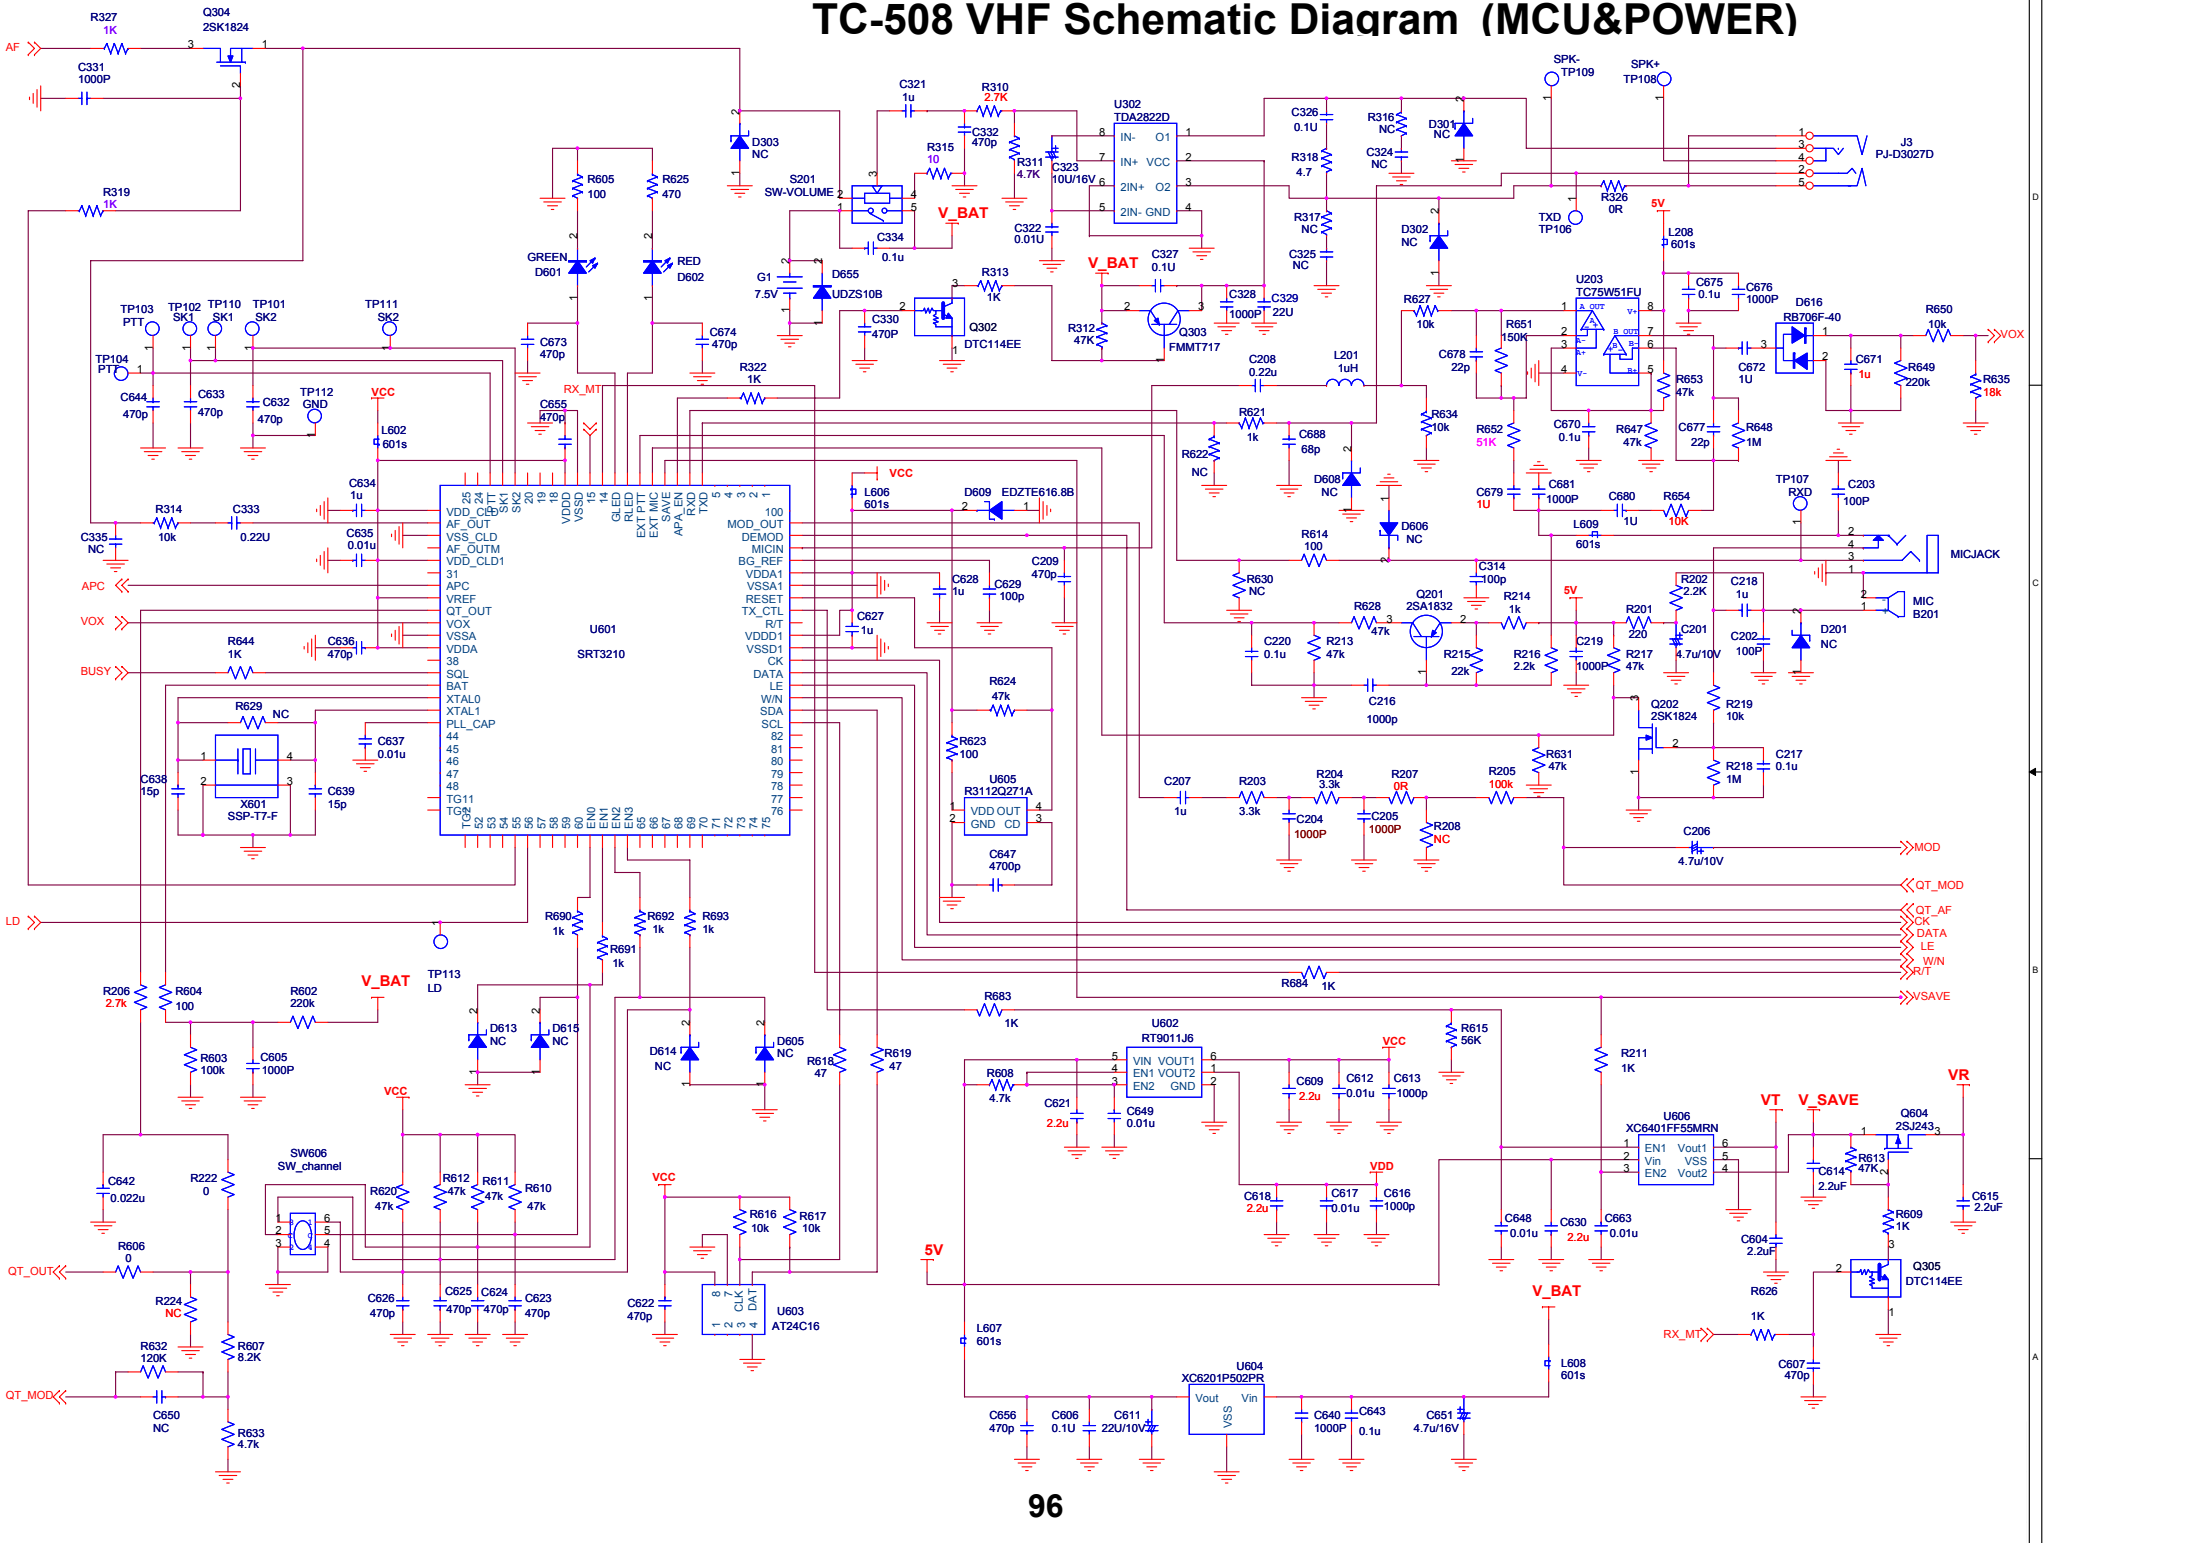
TC-508 VHF Schematic Diagram (MCU&POWER)

R327 1K Q304 2SK1824 AF C331 1000P R319 1K

D303 NC C321 1u R310 2.7K C332 470p R315 10 R311 4.7K C323 10U/16V U302 TDA2822D IN- O1 IN+ VCC 2IN+ O2 2IN- GND C322 0.01U S201 SW-VOLUME C334 0.1u V_BAT

C326 0.1U R316 NC D301 NC R318 4.7 C324 NC R317 NC C325 NC D302 NC SPK- TP109 SPK+ TP108 J3 PJ-D3027D TXD TP106 R326 0R 5V L208 601s

R605 100 R625 470 GREEN D601 RED D602 G1 7.5V D655 UDZS10B R313 1K Q302 DTC114EE V_BAT C327 0.1U C328 1000P C329 22U R312 47K Q303 FMMT717 C330 470P

U203 TC75W51FU C675 0.1u C676 1000P D616 RB706F-40 R650 10k VOX R627 10k R651 150K C678 22p R653 47k C672 1U C671 1u R649 220k R635 18k

TP103 PTT TP102 SK1 TP110 SK1 TP101 SK2 TP111 SK2 TP104 PTT C673 470p C674 470p R322 1K RX_MT C644 470p C633 470p C632 470p TP112 GND VCC L602 601s C655 470p C208 0.22u L201 1uH R621 1k C688 68p R634 10k R652 51K C670 0.1u R647 47k C677 22p R648 1M R622 NC D608 NC C679 1U C681 1000P C680 1U R654 10K TP107 RXD C203 100P

C634 1u R314 10k C333 0.22U C335 NC C635 0.01u APC VOX C636 470p R644 1K BUSY R629 NC C637 0.01u C638 15p X601 SSP-T7-F C639 15p

U601 SRT3210
VDD_CLD AF_OUT VSS_CLD AF_OUTM VDD_CLD1 31 APC VREF QT_OUT VOX VSSA VDDA 38 SQL BAT XTAL0 XTAL1 PLL_CAP 44 45 46 47 48 TG11 TG9
MOD_OUT DEMOD MICIN BG_REF VDDA1 VSSA1 RESET TX_CTL R/T VDDD1 VSSD1 CK DATA LE W/N SDA SCL 82 81 80 79 78 77 76
VDDD VSSD GLED RLED EXT MIC EXT PTT SAVE APA_EN RXD TXD

VCC L606 601s D609 EDZTE616.8B C628 1u C629 100p C209 470p C627 1u R614 100 D606 NC L609 601s C314 100p R630 NC R628 47k Q201 2SA1832 R214 1k 5V R201 220 C218 1u R202 2.2K C201 4.7u/10V C202 100P D201 NC MIC B201 MICJACK C220 0.1u R213 47k R215 22k R216 2.2k C219 1000P R217 47k C216 1000p Q202 2SK1824 R219 10k R218 1M C217 0.1u R624 47k R623 100 U605 R3112Q271A VDD OUT GND CD C647 4700p C207 1u R203 3.3k R204 3.3k C204 1000P R207 0R C205 1000P R208 NC R205 100k R631 47k C206 4.7u/10V MOD QT_MOD QT_AF CK DATA LE W/N R/T VSAVE R684 1K

LD TP113 LD R690 1k R692 1k R693 1k R691 1k R206 2.7k R604 100 R602 220k V_BAT R603 100k C605 1000P D613 NC D615 NC D614 NC D605 NC R618 47 R619 47 R683 1K U602 RT9011J6 VIN VOUT1 EN1 VOUT2 EN2 GND VCC R615 56K R211 1K R608 4.7k C621 2.2u C649 0.01u C609 2.2u C612 0.01u C613 1000p

VCC C642 0.022u R222 0 SW606 SW_channel R620 47k R612 47k R611 47k R610 47k QT_OUT R606 0 R224 NC R607 8.2K R632 120K QT_MOD C650 NC R633 4.7k C626 470p C625 470p C624 470p C623 470p VCC R616 10k R617 10k C622 470p U603 AT24C16 CLK DAT 5V L607 601s VDD C618 2.2u C617 0.01u C616 1000p C648 0.01u C630 2.2u C663 0.01u

U606 XC6401FF55MRN EN1 Vout1 Vin VSS EN2 Vout2 VT V_SAVE VR Q604 2SJ243 C614 2.2uF R613 47K C615 2.2uF R609 1K C604 2.2uF R626 1K RX_MT Q305 DTC114EE C607 470p V_BAT L608 601s U604 XC6201P502PR Vout Vin VSS C656 470p C606 0.1U C611 22U/10V C640 1000P C643 0.1u C651 4.7u/16V

96
D C B A